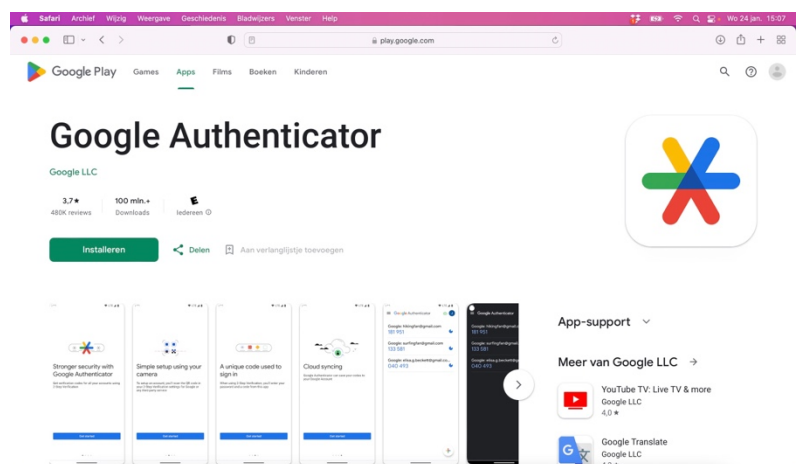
Safari Archief Wijzig Weergave Geschiedenis Bladwijzers Venster Help

Wo 24 jan. 15:07

play.google.com

Google Play Games Apps Films Boeken Kinderen

Google Authenticator

Google LLC

3,7★
480K reviews

100 mln.+
Downloads

E
Iedereen

Installeren

Delen

Aan verlanglijstje toevoegen

Stronger security with Google Authenticator

Simple setup using your camera

A unique code used to sign in

Cloud syncing

Google Authenticator

Google Authenticator

App-support

Meer van Google LLC →

YouTube TV: Live TV & more
Google LLC
4,0★

Google Translate
Google LLC